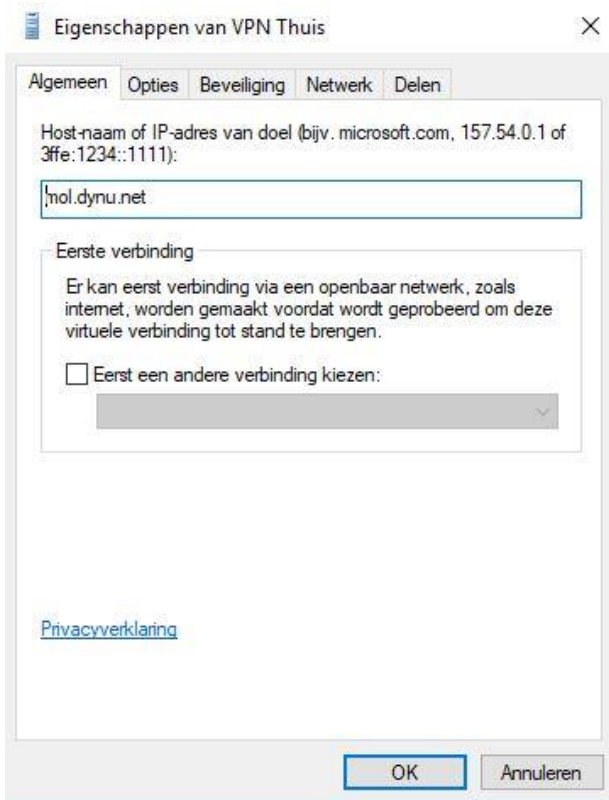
Eigenschappen van VPN Thuis

×

Algemeen | Opties | Beveiliging | Netwerk | Delen

Host-naam of IP-adres van doel (bijv. microsoft.com, 157.54.0.1 of 3ffe:1234::1111):

mol.dynu.net

Eerste verbinding

Er kan eerst verbinding via een openbaar netwerk, zoals internet, worden gemaakt voordat wordt geprobeerd om deze virtuele verbinding tot stand te brengen.

Eerst een andere verbinding kiezen:

Privacyverklaring

OK

Annuleren